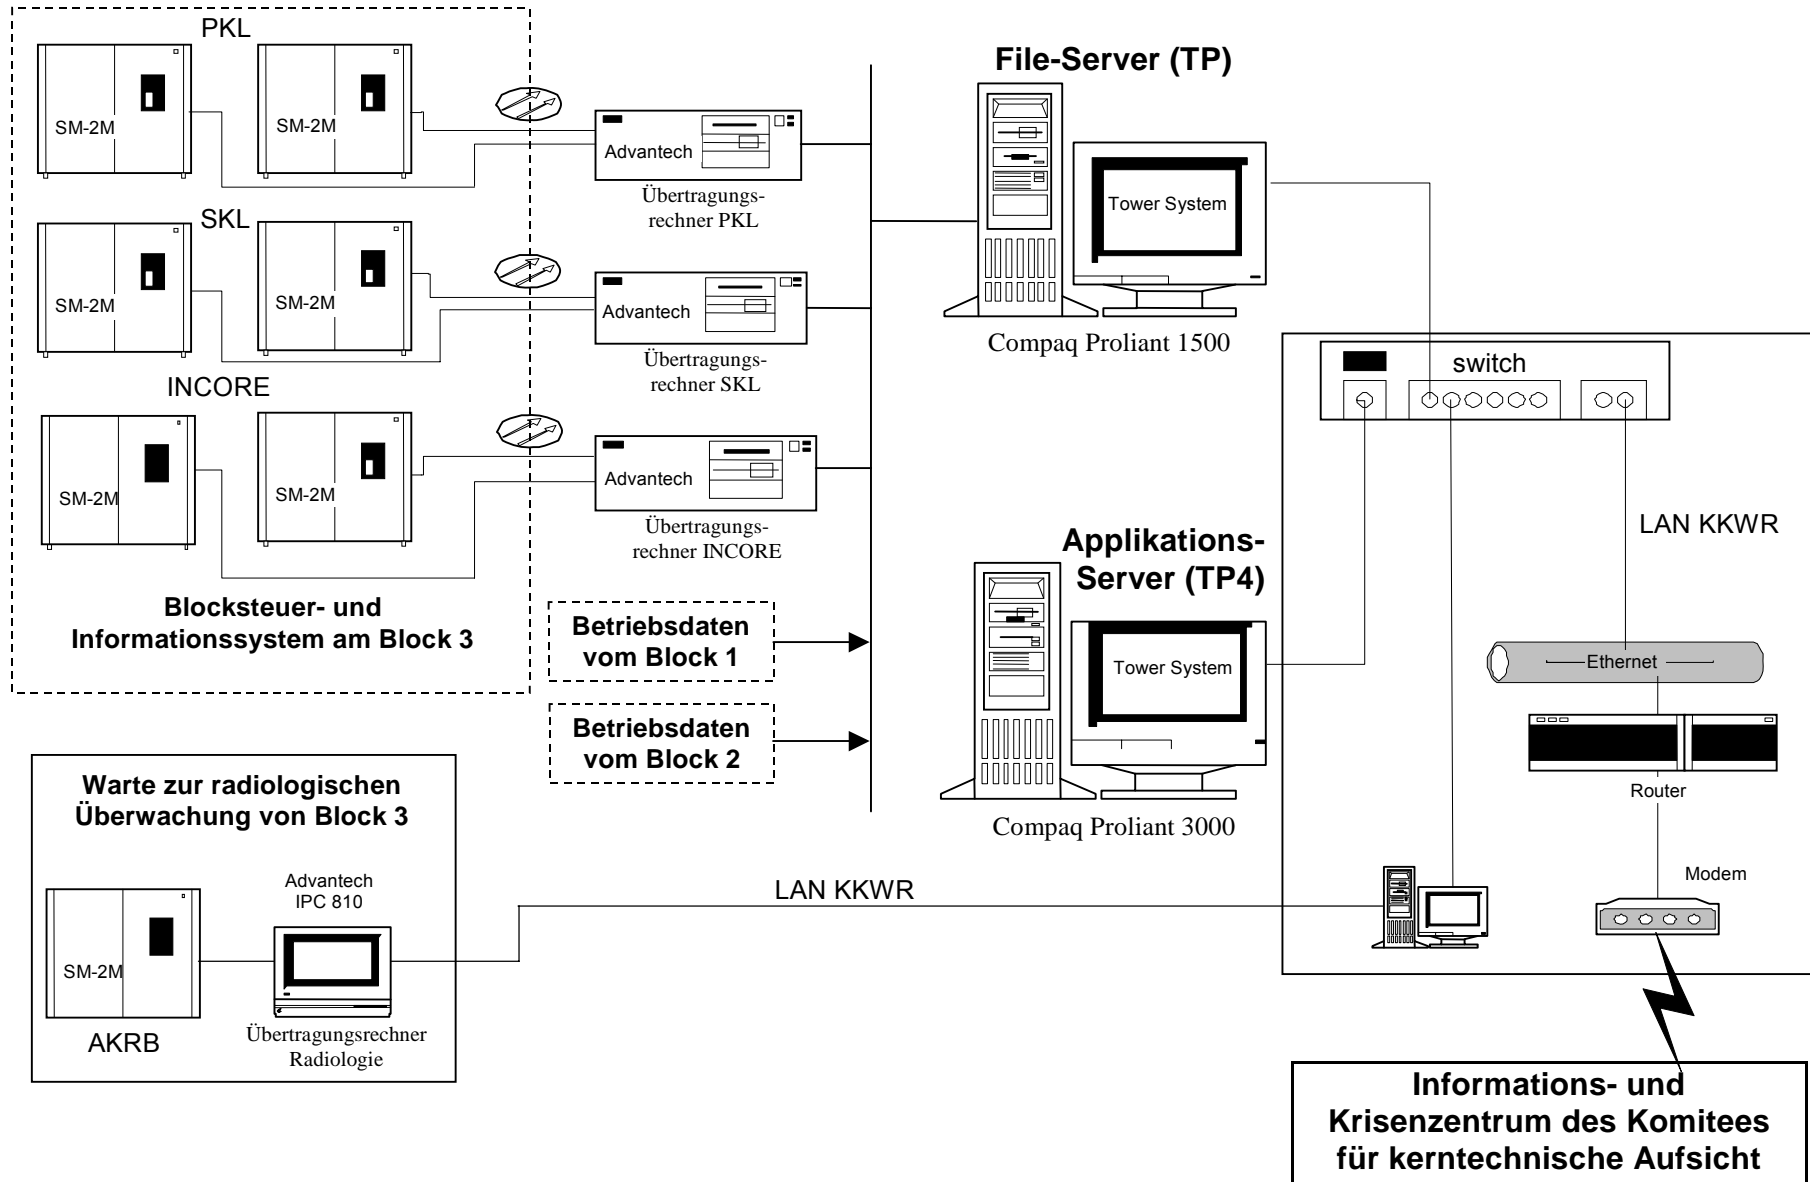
PKL

SM-2M

SM-2M

Advantech

Übertragungsrechner PKL

SKL

SM-2M

SM-2M

Advantech

Übertragungsrechner SKL

INCORE

SM-2M

SM-2M

Advantech

Übertragungsrechner INCORE

Blocksteuer- und Informationssystem am Block 3

File-Server (TP)

Tower System

Compaq Proliant 1500

Applikations-Server (TP4)

Tower System

Compaq Proliant 3000

Betriebsdaten vom Block 1

Betriebsdaten vom Block 2

switch

LAN KKWR

Ethernet

Router

Modem

Warte zur radiologischen Überwachung von Block 3

SM-2M

AKRB

Advantech IPC 810

Übertragungsrechner Radiologie

LAN KKWR

Informations- und Krisenzentrum des Komitees für kerntechnische Aufsicht